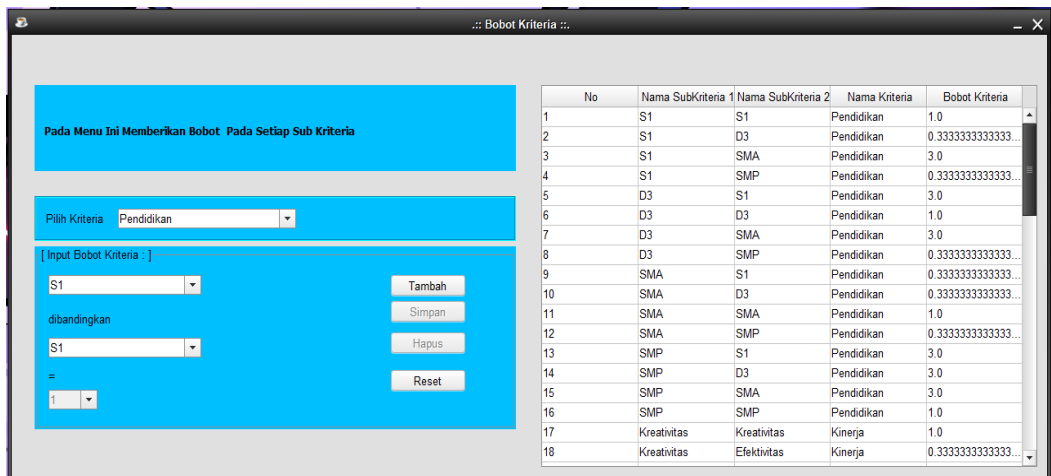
.:: Bobot Kriteria ::.

Pada Menu Ini Memberikan Bobot Pada Setiap Sub Kriteria

Pilih Kriteria Pendidikan

[ Input Bobot Kriteria : ]

S1

dibandingkan

S1

=

1

Tambah

Simpan

Hapus

Reset

| No | Nama SubKriteria 1 | Nama SubKriteria 2 | Nama Kriteria | Bobot Kriteria |
|---|---|---|---|---|
| 1 | S1 | S1 | Pendidikan | 1.0 |
| 2 | S1 | D3 | Pendidikan | 0.3333333333333... |
| 3 | S1 | SMA | Pendidikan | 3.0 |
| 4 | S1 | SMP | Pendidikan | 0.3333333333333... |
| 5 | D3 | S1 | Pendidikan | 3.0 |
| 6 | D3 | D3 | Pendidikan | 1.0 |
| 7 | D3 | SMA | Pendidikan | 3.0 |
| 8 | D3 | SMP | Pendidikan | 0.3333333333333... |
| 9 | SMA | S1 | Pendidikan | 0.3333333333333... |
| 10 | SMA | D3 | Pendidikan | 0.3333333333333... |
| 11 | SMA | SMA | Pendidikan | 1.0 |
| 12 | SMA | SMP | Pendidikan | 0.3333333333333... |
| 13 | SMP | S1 | Pendidikan | 3.0 |
| 14 | SMP | D3 | Pendidikan | 3.0 |
| 15 | SMP | SMA | Pendidikan | 3.0 |
| 16 | SMP | SMP | Pendidikan | 1.0 |
| 17 | Kreativitas | Kreativitas | Kinerja | 1.0 |
| 18 | Kreativitas | Efektivitas | Kinerja | 0.3333333333333... |